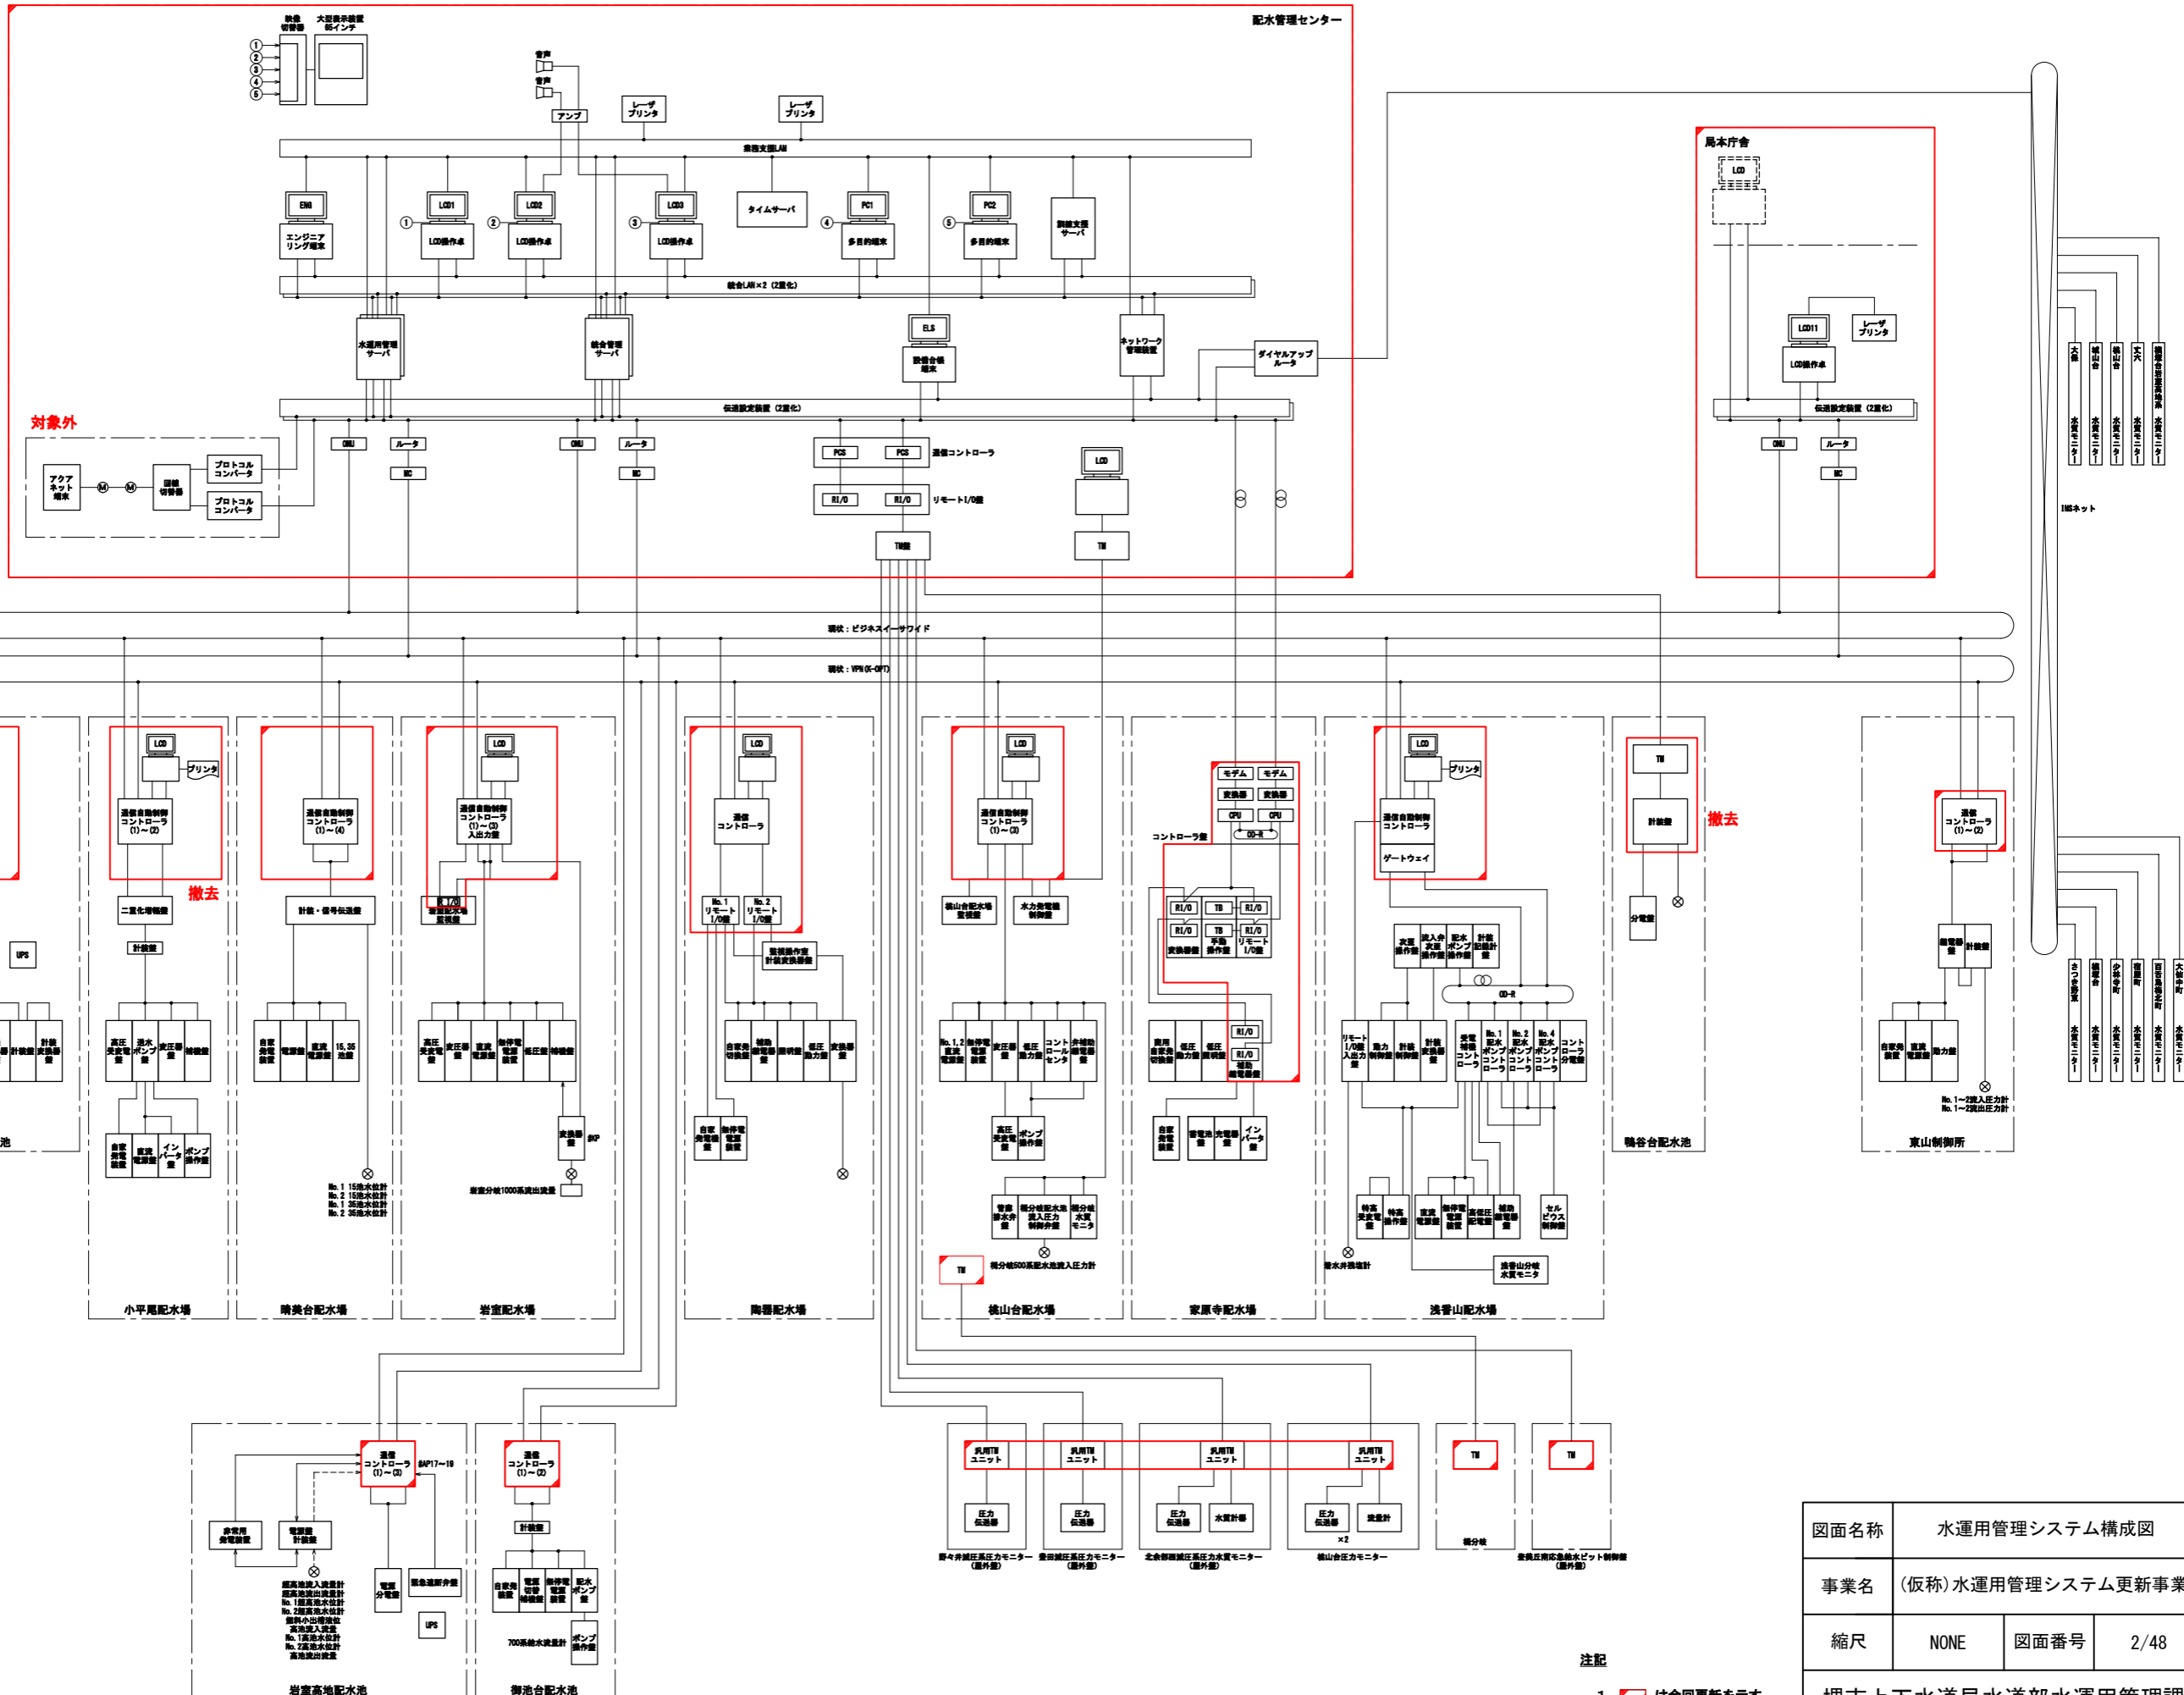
配水管理センター

映像切替器
大型表示装置 65インチ
①
②
③
④
⑤
音声
音声
アンプ
レーザプリンタ
レーザプリンタ
業務支援LAN
ENG
エンジニアリング端末
LCD1
① LCD操作卓
LCD2
② LCD操作卓
LCD3
③ LCD操作卓
タイムサーバ
PC1
④ 多目的端末
PC2
⑤ 多目的端末
業務支援サーバ
統合LAN×2（2重化）
水運用管理サーバ
統合管理サーバ
ELS
設備台帳端末
ネットワーク管理装置
ダイヤルアップルータ
伝送設定装置（2重化）
対象外
アクアネット端末
M
M
回線切替器
プロトコルコンバータ
プロトコルコンバータ
ONU
ルータ
MC
ONU
ルータ
MC
PCS
PCS
通信コントローラ
RI/O
RI/O
リモートI/O盤
TM盤
LCD
TM

局本庁舎
LCD
LCD11
LCD操作卓
レーザプリンタ
伝送設定装置（2重化）
ONU
ルータ
MC

大仙 水質モニター
城山台 水質モニター
桃山台 水質モニター
大庭 水質モニター
堺泉北臨海工業用地系 水質モニター
IMSネット

現状：ビジネスイーサワイド
現状：VPN（K-OPT）

UPS
LCD
プリンタ
通信自動制御コントローラ(1)～(2)
撤去
二重化切替盤
計装盤
高圧受変電盤
送水ポンプ盤
変圧器盤
補機盤
自家発電装置
直流電源盤
インバータ盤
ポンプ操作盤
小平尾配水場

通信自動制御コントローラ(1)～(4)
計装・信号伝送盤
自家発電装置
電源盤
直流電源盤
15,35池盤
No.1 15池水位計
No.2 15池水位計
No.1 35池水位計
No.2 35池水位計
晴美台配水場

LCD
通信自動制御コントローラ(1)～(3)入出力盤
RI/O
岩室配水場監視盤
高圧受変電盤
変圧器盤
直流電源盤
御停電電源装置
低圧盤
補機盤
変換器盤
SKP
岩室分岐1000系流出流量
岩室配水場

LCD
通信コントローラ
No.1 リモートI/O盤
No.2 リモートI/O盤
監視操作室計装変換器盤
自家発切換盤
補助継電器盤
照明盤
低圧動力盤
変換器盤
自家発電装置
御停電電源装置
陶器配水場

LCD
通信自動制御コントローラ(1)～(3)
桃山台配水場監視盤
水力発電機制御盤
No.1,2直流電源盤
御停電電源装置
変圧器盤
低圧動力盤
コントロールセンタ
弁補助継電器盤
高圧受変電盤
ポンプ操作盤
管路排水弁盤
桃分岐配水池流入圧力制御弁盤
桃分岐水質モニタ
TM
桃分岐500系配水池流入圧力計
桃山台配水場

モデム
モデム
変換器
変換器
CPU
CPU
OD-R
コントローラ盤
RI/O
TB
RI/O
RI/O
TB
RI/O
変換器盤
手動操作盤
リモートI/O盤
RI/O
RI/O
補助継電器盤
常用自家発切換盤
低圧動力盤
低圧照明盤
自家発電装置
蓄電池盤
充電器盤
インバータ盤
家原寺配水場

LCD
プリンタ
通信自動制御コントローラ
ゲートウェイ
流入弁操作盤
流入弁流量操作盤
配水ポンプ操作盤
計装記録計盤
OD-R
リモートI/O入出力盤
動力制御盤
計装制御盤
計装変換器盤
受電補機コントローラ
No.1配水ポンプコントローラ
No.2配水ポンプコントローラ
No.3配水ポンプコントローラ
No.4配水ポンプコントローラ
コントローラ分電盤
特高受変電盤
特高操作盤
直流電源盤
御停電電源装置
高低圧配電盤
補助継電器盤
セルビウス制御盤
浅香山分岐水質モニタ
配水弁開度計
浅香山配水場

TM
計装盤
撤去
分電盤
鴨谷台配水池

通信コントローラ(1)～(2)
継電器盤
計装盤
自家発装置
直流電源盤
動力盤
No.1～2流入圧力計
No.1～2流出圧力計
東山制御所

さつき野東 水質モニター
城塚台 水質モニター
少林寺町 水質モニター
福田町 水質モニター
西野地之町 水質モニター
大仙中町 水質モニター

通信コントローラ(1)～(3)
SAP17～19
非常用発電装置
電源盤計装盤
電源分電盤
緊急遮断弁盤
UPS
超高池流入流量計
超高池流出流量計
No.1超高池水位計
No.2超高池水位計
傾斜小出補強位
高池流入流量
No.1高池水位計
No.2高池水位計
高池流出流量
岩室高地配水池

通信コントローラ(1)～(2)
計装盤
自家発装置
電源切替補機盤
御停電電源装置
配水ポンプ盤
700系給水流量計
ポンプ操作盤
御池台配水池

汎用TMユニット
圧力伝送器
野々井減圧系圧力モニター（屋外盤）
汎用TMユニット
圧力伝送器
豊田減圧系圧力モニター（屋外盤）
汎用TMユニット
圧力伝送器
水質計器
北余部西減圧系圧力水質モニター（屋外盤）
汎用TMユニット
圧力伝送器
流量計
×2
桃山台系圧力モニター
TM
桃分岐
TM
登美丘南応急給水ピット制御盤（屋外盤）

注記
1. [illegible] は今回更新を示す

| 図面名称 | 水運用管理システム構成図 | | |
|---|---|---|---|
| 事業名 | (仮称)水運用管理システム更新事業 | | |
| 縮尺 | NONE | 図面番号 | 2/48 |

堺市上下水道局水道部水運用管理課